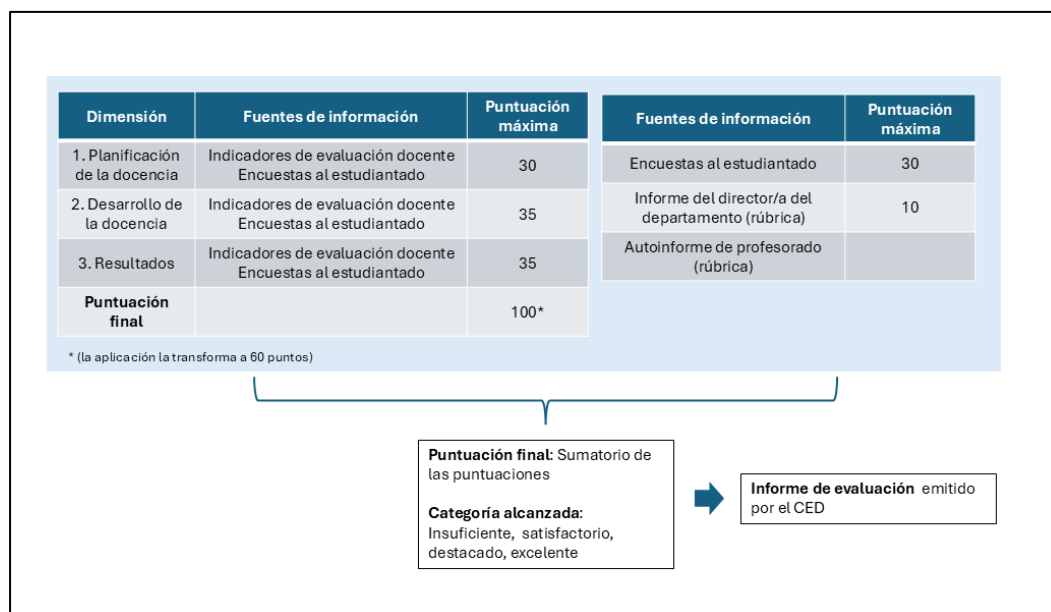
| Dimensión | Fuentes de información | Puntuación máxima |
|---|---|---|
| 1. Planificación de la docencia | Indicadores de evaluación docente Encuestas al estudiantado | 30 |
| 2. Desarrollo de la docencia | Indicadores de evaluación docente Encuestas al estudiantado | 35 |
| 3. Resultados | Indicadores de evaluación docente Encuestas al estudiantado | 35 |
| Puntuación final | | 100* |

* (la aplicación la transforma a 60 puntos)

| Fuentes de información | Puntuación máxima |
|---|---|
| Encuestas al estudiantado | 30 |
| Informe del director/a del departamento (rúbrica) | 10 |
| Autoinforme de profesorado (rúbrica) | |

Puntuación final: Sumatorio de las puntuaciones

Categoría alcanzada: Insuficiente, satisfactorio, destacado, excelente

Informe de evaluación emitido por el CED